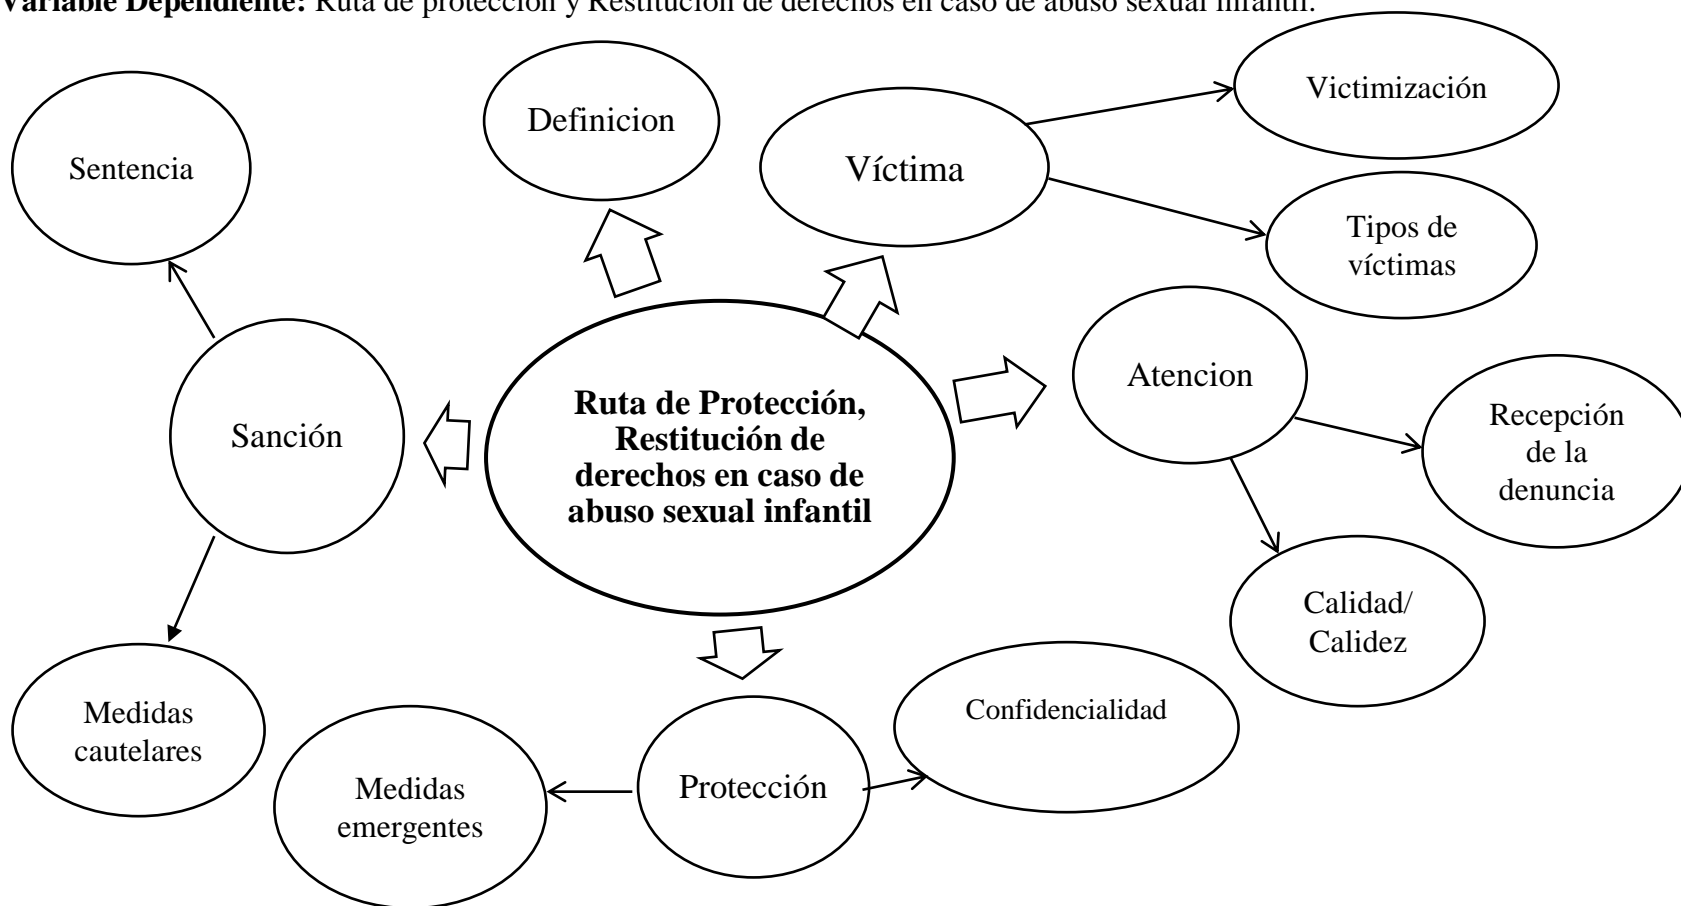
**Variable Dependiente:** Ruta de protección y Restitución de derechos en caso de abuso sexual infantil.

Ruta de Protección, Restitución de derechos en caso de abuso sexual infantil

Definicion

Víctima

Victimización

Tipos de víctimas

Atencion

Recepción de la denuncia

Calidad/ Calidez

Protección

Confidencialidad

Medidas emergentes

Sanción

Sentencia

Medidas cautelares